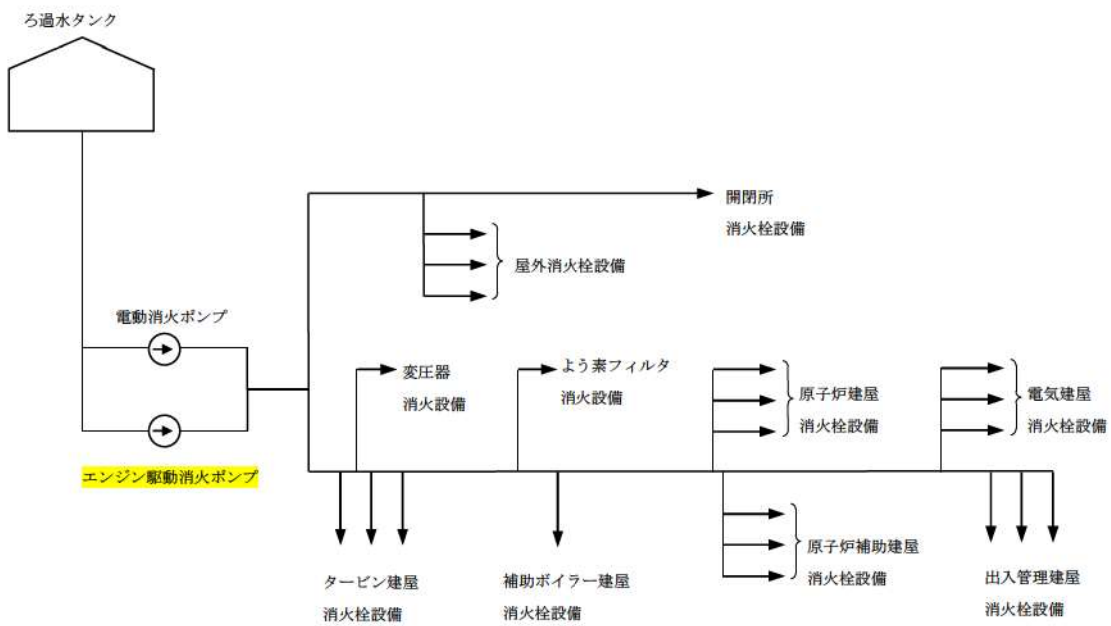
ろ過水タンク

開閉所
消火栓設備

屋外消火栓設備

電動消火ポンプ

エンジン駆動消火ポンプ

変圧器
消火設備

よう素フィルタ
消火設備

原子炉建屋
消火栓設備

電気建屋
消火栓設備

原子炉補助建屋
消火栓設備

タービン建屋
消火栓設備

補助ボイラー建屋
消火栓設備

出入管理建屋
消火栓設備